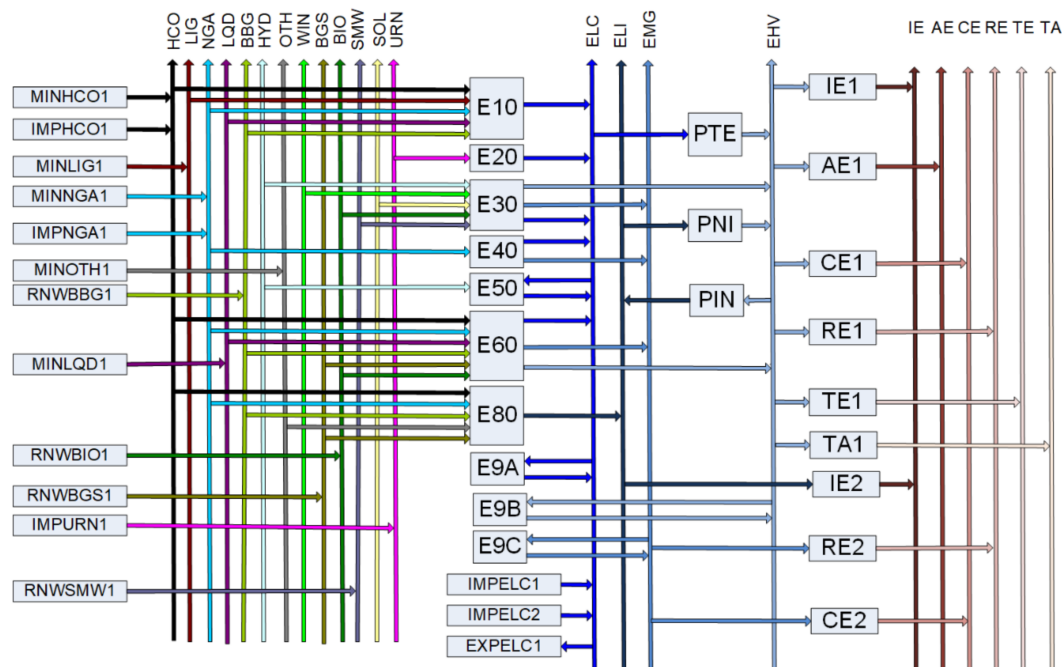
HCO LIG NGA LQD BBG HYD OTH WIN BGS BIO SMW SOL URN

ELC ELI EMG

EHV

IE AE CE RE TE TA

MINHCO1
IMPHCO1
MINLIG1
MINNGA1
IMPNGA1
MINOTH1
RNWBBG1
MINLQD1
RNWBIO1
RNWBGS1
IMPURN1
RNWSMW1

E10
E20
E30
E40
E50
E60
E80
E9A
E9B
E9C

IMPELC1
IMPELC2
EXPELC1

PTE
PNI
PIN

IE1
AE1
CE1
RE1
TE1
TA1
IE2
RE2
CE2